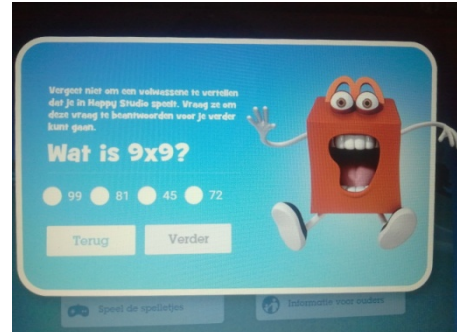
Vergeet niet om een volwassene te vertellen dat je in Happy Studio speelt. Vraag ze om deze vraag te beantwoorden voor je verder kunt gaan.

Wat is 9x9?

99
81
45
72

Terug
Verder

Speel de spelletjes
Informatie voor ouders